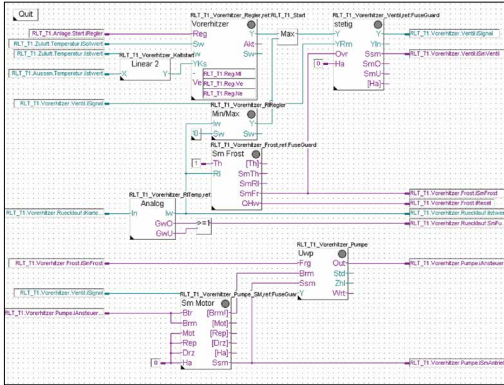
Quit

RLT_T1_Vorerhitzer_Regler.ref RLT_T1_Start
Vorerhitzer
RLT_T1.Anlage.Start.iRegler
Reg
Y
RLT_T1.Zuluft.Temperatur.iSollwert
Sw
Akt
RLT_T1.Zuluft.Temperatur.iIstwert
RLT_T1_Vorerhitzer_Kaltstart
Linear 2
YKs
Sw
RLT_T1.Ausson.Temperatur.iIstwert
X
Y
Ve
RLT_T1.Reg.M
RLT_T1.Reg.Ve
RLT_T1.Reg.Ne
Max

RLT_T1_Vorerhitzer_Ventil.ref FuseGuard
stetig
Y
Y
YRm
Yln
Ovr
Ssm
Ha
SmC
SmO
SmU
[Ha]
RLT_T1.Vorerhitzer.Ventil.iSignal
RLT_T1.Vorerhitzer.Ventil.iStellVentil

RLT_T1.Vorerhitzer.Ventil.iSignal
RLT_T1_Vorerhitzer_RlRegler
Min/Max
Iw
Sw
Sw

RLT_T1_Vorerhitzer_Frost.ref FuseGuard
Sm Frost
Th
[Th]
Rl
SmTh
SmRl
SmFr
CiHw
RLT_T1.Vorerhitzer.Frost.iSmFrost
RLT_T1.Vorerhitzer.Frost.iReset

RLT_T1_Vorerhitzer_RlTemp.ref
Analog
RLT_T1.Vorerhitzer.Rucklauf.iWerte
In
Iw
GwO
GwU
RLT_T1.Vorerhitzer.Rucklauf.iIstwert
RLT_T1.Vorerhitzer.Rucklauf.iSmFu

RLT_T1_Vorerhitzer_Pumpe
Uwp
RLT_T1.Vorerhitzer.Frost.iSmFrost
Frg
Out
RLT_T1.Vorerhitzer.Pumpe.iAnsteuer
Brm
Std
Ssm
Zhl
RLT_T1.Vorerhitzer.Ventil.iSignal
Y
Wrt

RLT_T1_Vorerhitzer_Pumpe_SM.ref FuseGuard
Sm Motor
RLT_T1.Vorerhitzer.Pumpe.iAnsteuer
Btr
[BrmI]
Brm
[Mot]
Mot
[Rep]
Rep
[Drz]
Drz
[Ha]
Ha
Ssm
RLT_T1.Vorerhitzer.Pumpe.iSmAntrieb